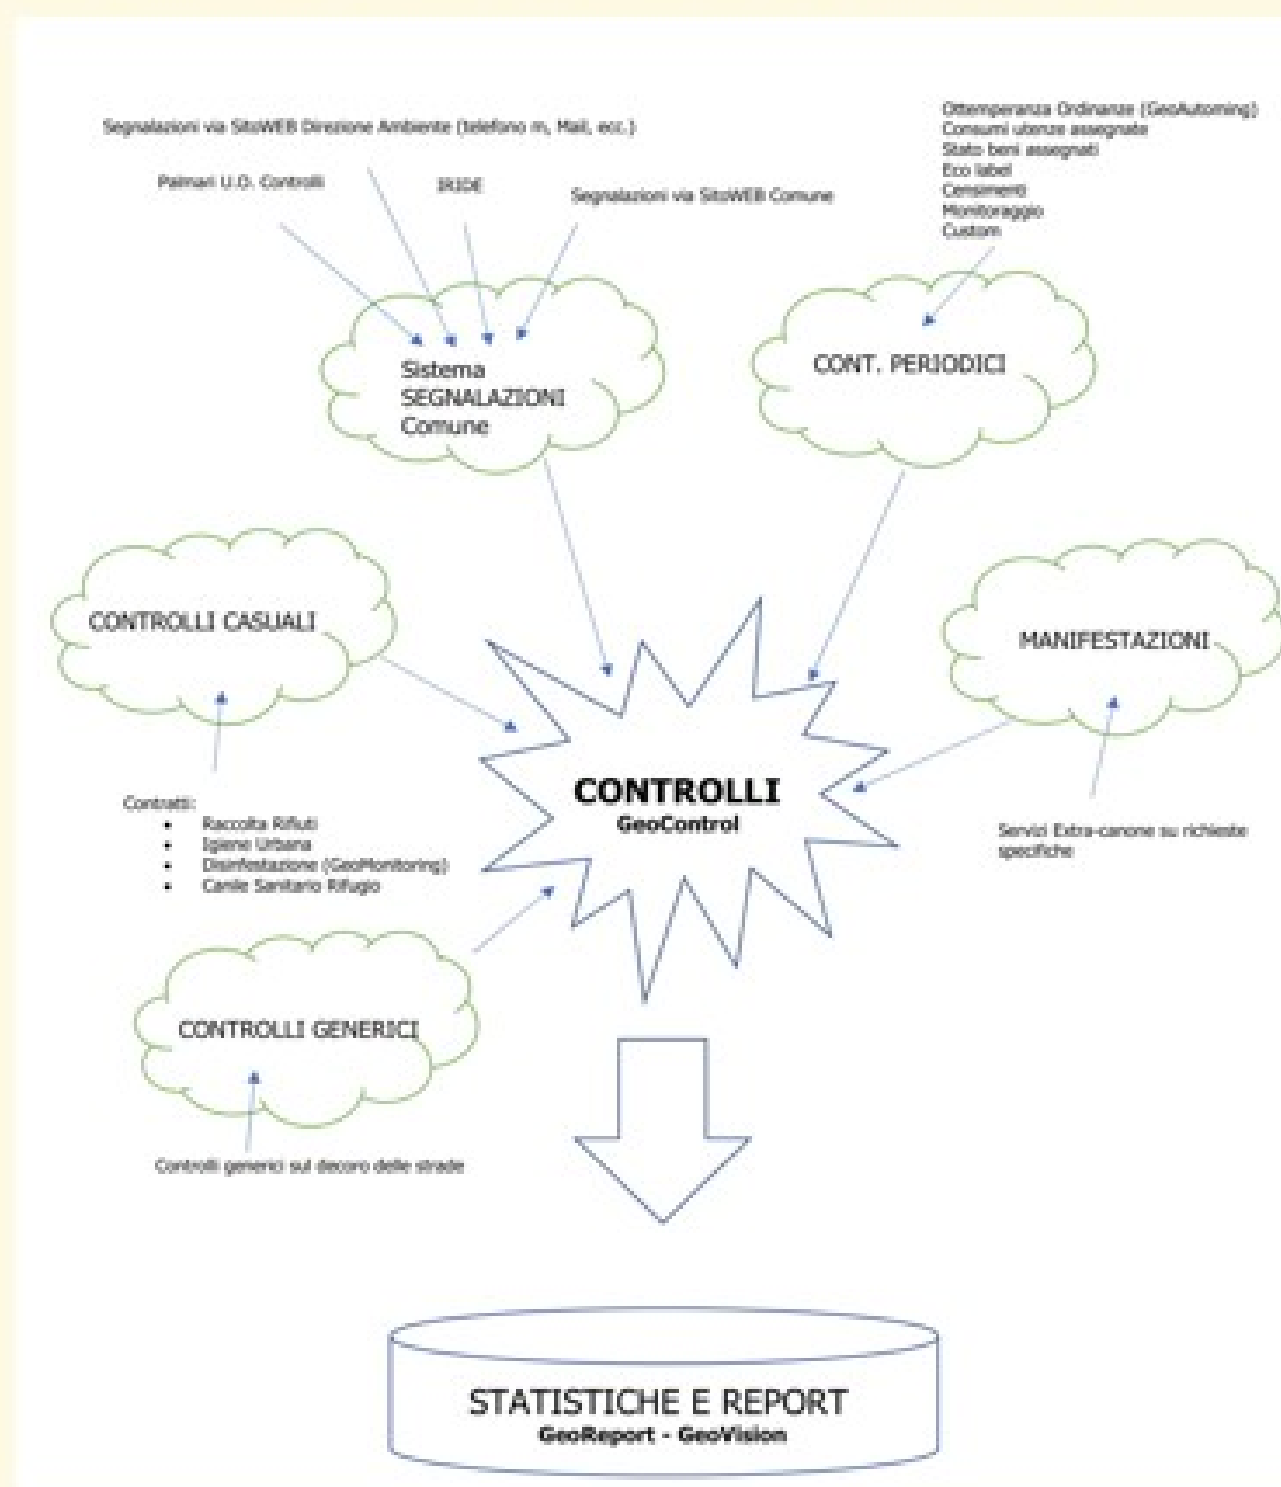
Segnalazioni via SitoWEB Direzione Ambiente (telefono m, Mail, ecc.)

Palmari U.O. Controlli

IRIDE

Segnalazioni via SitoWEB Comune

Ottemperanza Ordinanze (GeoAutoming)
Consumi utenze assegnate
Stato beni assegnati
Eco label
Censimenti
Monitoraggio
Custom

Sistema SEGNALAZIONI Comune

CONT. PERIODICI

CONTROLLI CASUALI

MANIFESTAZIONI

CONTROLLI
GeoControl

Contratti:
- Raccolta Rifiuti
- Igiene Urbana
- Disinfestazione (GeoMonitoring)
- Canile Sanitario Rifugio

Servizi Extra-canone su richieste specifiche

CONTROLLI GENERICI

Controlli generici sul decoro delle strade

STATISTICHE E REPORT
GeoReport - GeoVision